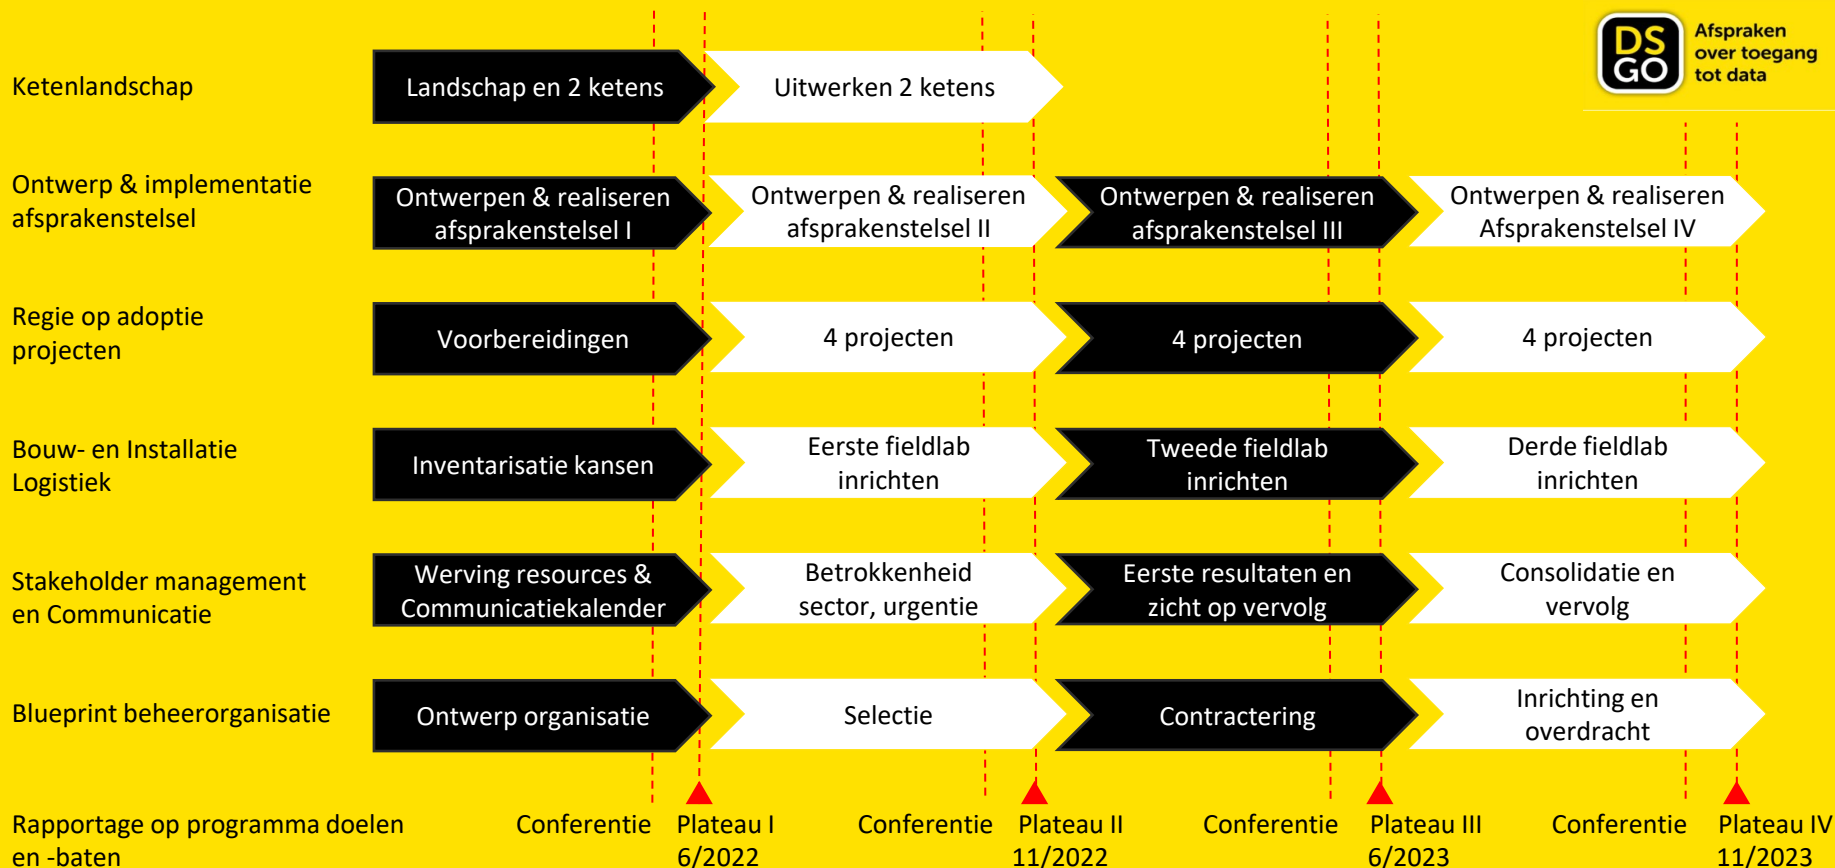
DS GO Afspraken over toegang tot data

Ketenlandschap
Landschap en 2 ketens
Uitwerken 2 ketens

Ontwerp & implementatie afsprakenstelsel
Ontwerpen & realiseren afsprakenstelsel I
Ontwerpen & realiseren afsprakenstelsel II
Ontwerpen & realiseren afsprakenstelsel III
Ontwerpen & realiseren Afsprakenstelsel IV

Regie op adoptie projecten
Voorbereidingen
4 projecten
4 projecten
4 projecten

Bouw- en Installatie Logistiek
Inventarisatie kansen
Eerste fieldlab inrichten
Tweede fieldlab inrichten
Derde fieldlab inrichten

Stakeholder management en Communicatie
Werving resources & Communicatiekalender
Betrokkenheid sector, urgentie
Eerste resultaten en zicht op vervolg
Consolidatie en vervolg

Blueprint beheerorganisatie
Ontwerp organisatie
Selectie
Contractering
Inrichting en overdracht

Rapportage op programma doelen en -baten
Conferentie
Plateau I 6/2022
Conferentie
Plateau II 11/2022
Conferentie
Plateau III 6/2023
Conferentie
Plateau IV 11/2023